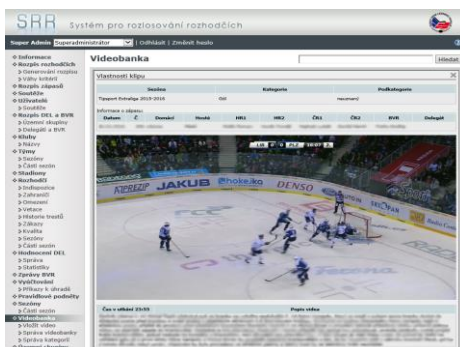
SRR Systém pro rozlosování rozhodčích

Super Admin Superadministrátor | Odhlásit | Změnit heslo

Videobanka

Hledat

Vlastnosti klipu

| Sezóna | Kategorie | Podkategorie |
|---|---|---|
| Tipsport Extraliga 2015-2016 | Gól | neuznaný |

Informace o zápasu

| Datum | Č. | Domácí | Hosté | HR1 | HR2 | ČR1 | ČR2 | BVR | Delegát |
|---|---|---|---|---|---|---|---|---|---|

KERTEZ JAKUB hokej.cz DENSO

Čas v utkání 23:55

Popis videa

Informace
Rozpis rozhodčích
Generování rozpisu
Váhy kritérií
Rozpis zápasů
Soutěže
Uživatelé
Soutěže
Rozpis DEL a BVR
Územní skupiny
Delegáti a BVR
Kluby
Názvy
Týmy
Sezóny
Části sezón
Stadiony
Rozhodčí
Indispozice
Zahraničí
Omezení
Vetace
Historie trestů
Zákazy
Kvalita
Sezóny
Části sezón
Hodnocení DEL
Správa
Statistiky
Zprávy BVR
Vyúčtování
Příkazy k úhradě
Pravidelné podněty
Sezóny
Části sezón
Videobanka
Vložit video
Správa videobanky
Správa kategorií